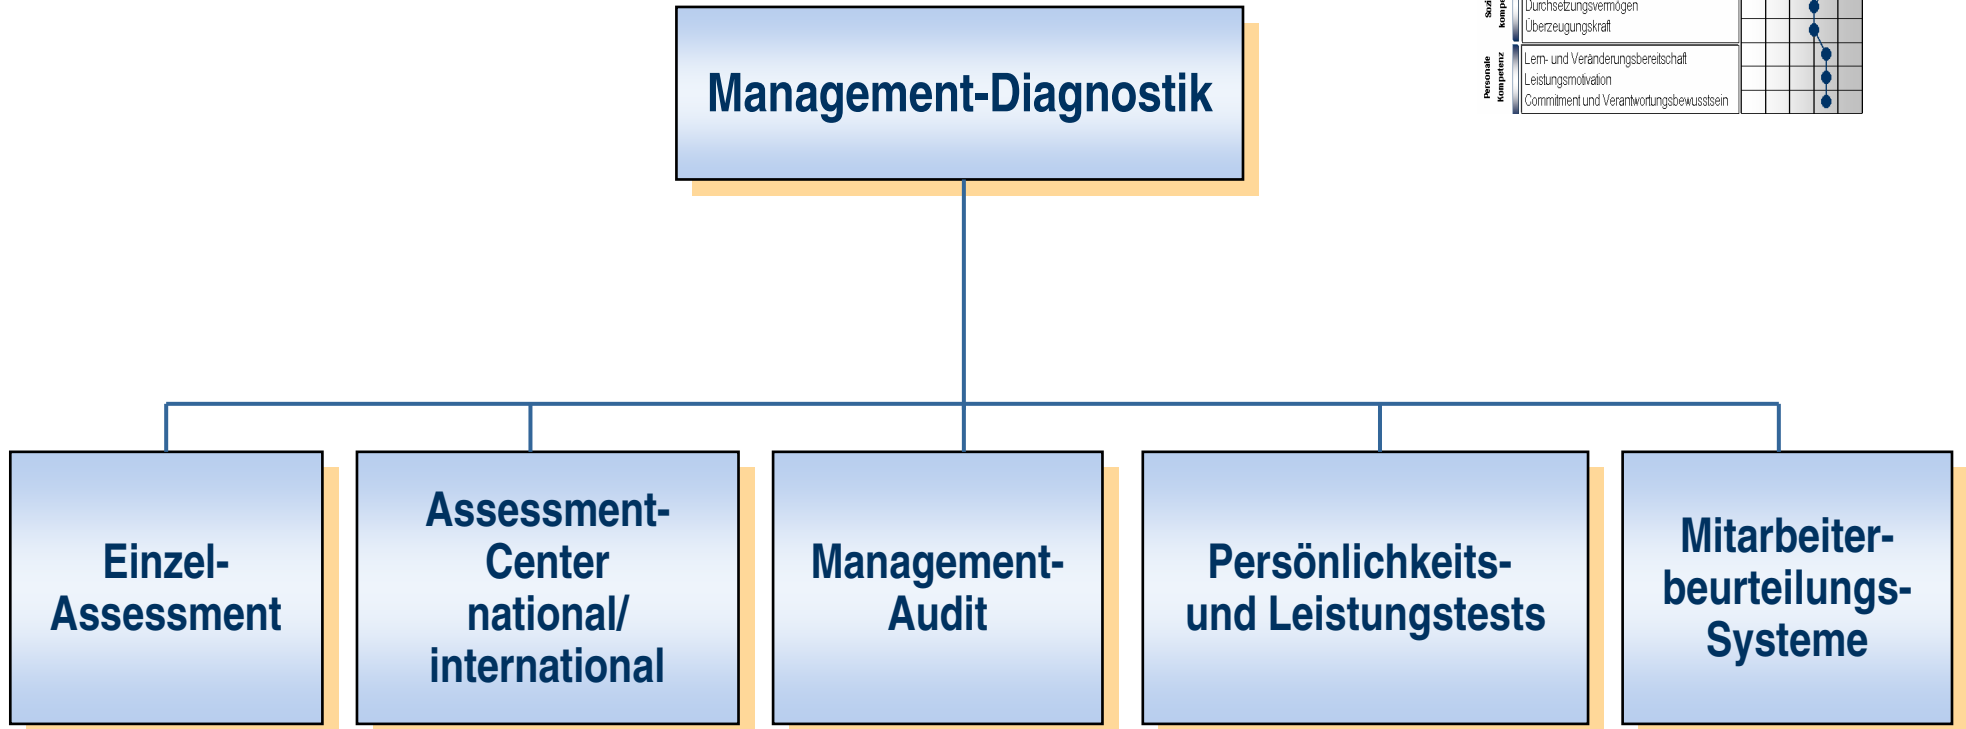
Sozi kompe
Durchsetzungsvermögen
Überzeugungskraft

Personale Kompetenz
Lern- und Veränderungsbereitschaft
Leistungsmotivation
Commitment und Verantwortungsbewusstsein

Management-Diagnostik

Einzel-Assessment

Assessment-Center national/ international

Management-Audit

Persönlichkeits- und Leistungstests

Mitarbeiter-beurteilungs-Systeme